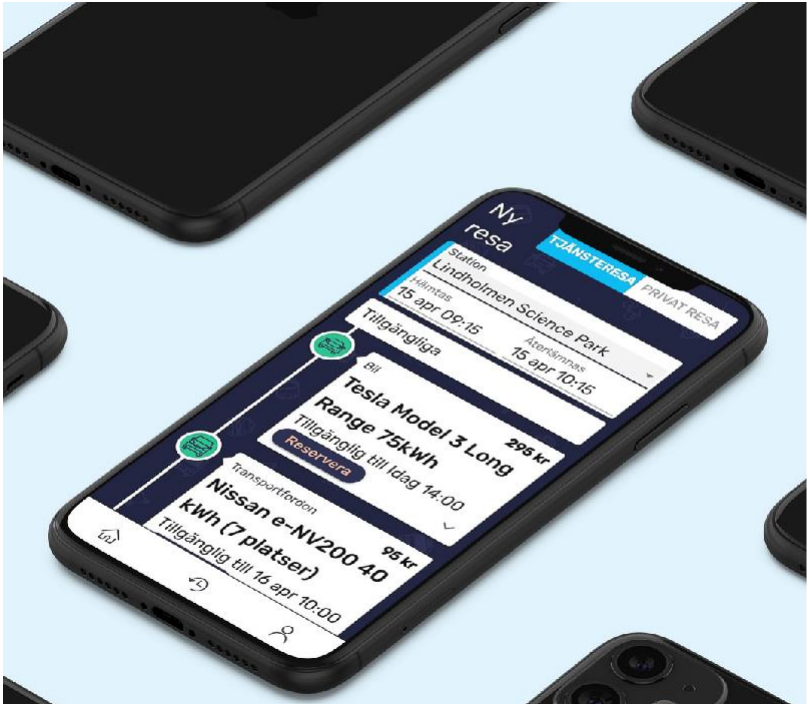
Ny resa

TJÄNSTERESA

PRIVAT RESA

Station
Lindholmen Science Park

Hämtas
15 apr 09:15

Återlämnas
15 apr 10:15

Tillgängliga

Bil
Tesla Model 3 Long Range 75kWh
295 kr
Tillgänglig till Idag 14:00

Reservera

Transportfordon
Nissan e-NV200 40 kWh (7 platser)
95 kr
Tillgänglig till 16 apr 10:00